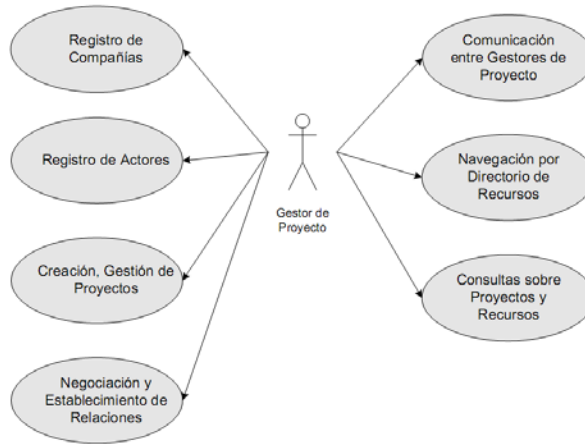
Registro de Compañías

Registro de Actores

Creación, Gestión de Proyectos

Negociación y Establecimiento de Relaciones

Gestor de Proyecto

Comunicación entre Gestores de Proyecto

Navegación por Directorio de Recursos

Consultas sobre Proyectos y Recursos